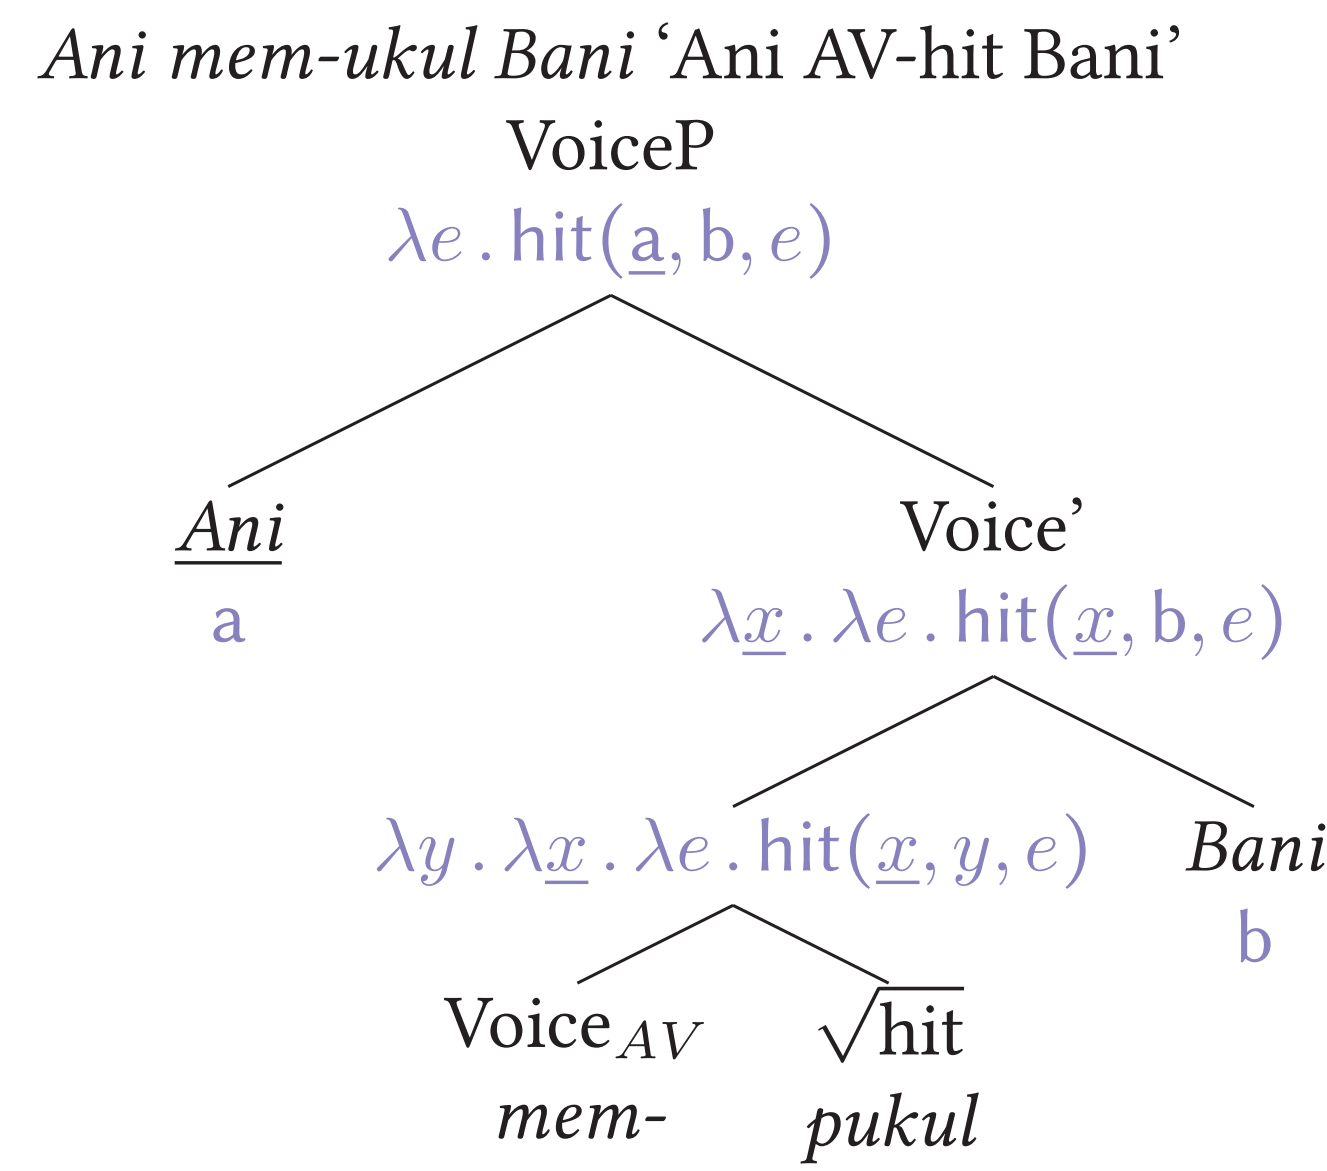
*Ani mem-ukul Bani* ‘Ani AV-hit Bani’

VoiceP
$\lambda e \,.\, \text{hit}(\underline{\text{a}}, \text{b}, e)$

*Ani*
a

Voice’
$\lambda \underline{x} \,.\, \lambda e \,.\, \text{hit}(\underline{x}, \text{b}, e)$

$\lambda y \,.\, \lambda \underline{x} \,.\, \lambda e \,.\, \text{hit}(\underline{x}, y, e)$

*Bani*
b

Voice$_{AV}$
*mem-*

$\sqrt{\text{hit}}$
*pukul*